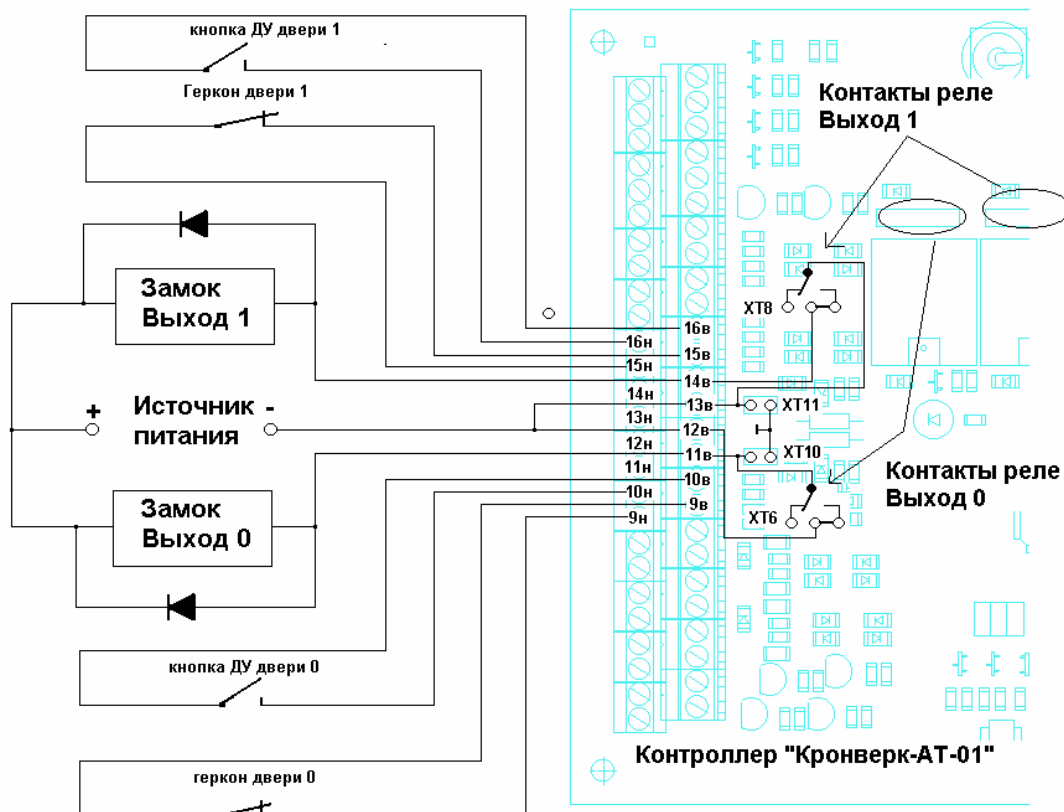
кнопка ДУ двери 1

Геркон двери 1

Контакты реле Выход 1

Замок Выход 1

XT8

16в
16н
15в
15н
14в
14н
13в
13н
12в
12н
11в
11н
10в
10н
9в
9н

+ Источник - питания

XT11

XT10

Контакты реле Выход 0

Замок Выход 0

XT6

кнопка ДУ двери 0

Контроллер "Кронверк-АТ-01"

геркон двери 0